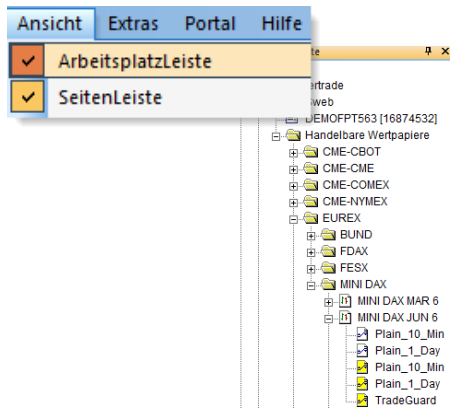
Ansicht Extras Portal Hilfe

✓ ArbeitsplatzLeiste

✓ SeitenLeiste

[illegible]te

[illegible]rtrade
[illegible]sweb
DEMOFPT563 [16874532]
Handelbare Wertpapiere
CME-CBOT
CME-CME
CME-COMEX
CME-NYMEX
EUREX
BUND
FDAX
FESX
MINI DAX
MINI DAX MAR 6
MINI DAX JUN 6
Plain_10_Min
Plain_1_Day
Plain_10_Min
Plain_1_Day
TradeGuard